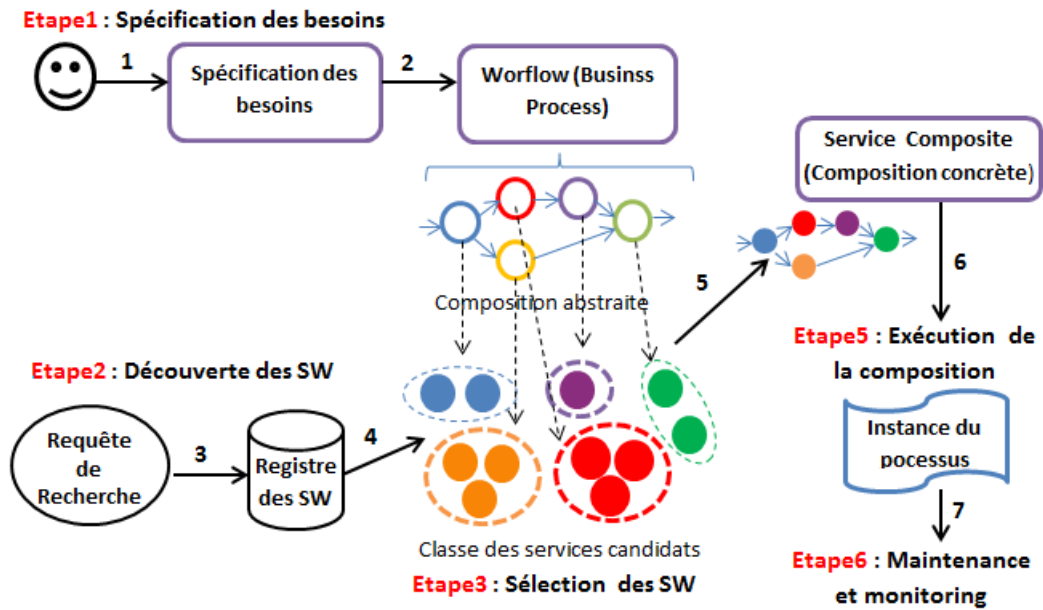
Etape1 : Spécification des besoins

1

Spécification des besoins

2

Worflow (Businss Process)

Service Composite (Composition concrète)

Composition abstraite

5

6

Etape5 : Exécution de la composition

Etape2 : Découverte des SW

Requête de Recherche

3

Registre des SW

4

Instance du pocessus

7

Classe des services candidats

Etape3 : Sélection des SW

Etape6 : Maintenance et monitoring